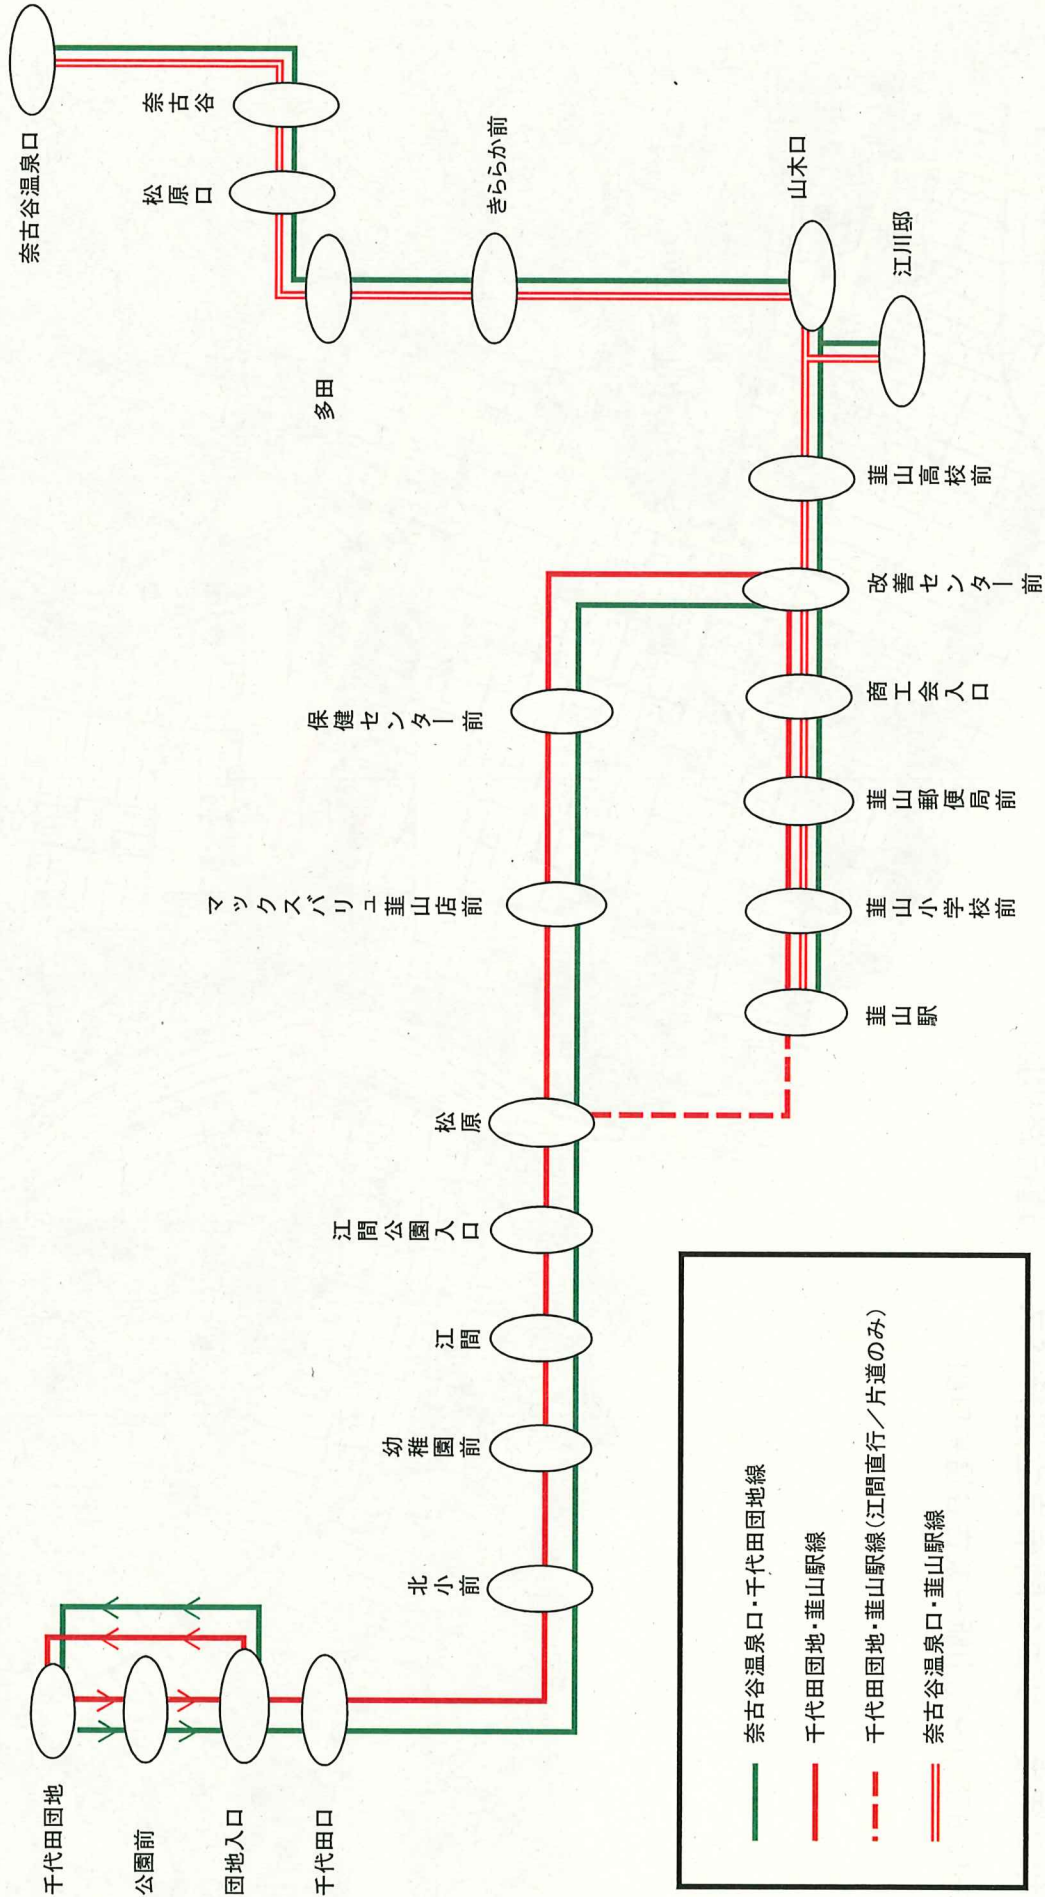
奈古谷温泉口

奈古谷

松原口

多田

きららか前

山木口

江川邸

韮山高校前

改善センター前

商工会入口

韮山郵便局前

韮山小学校前

韮山駅

保健センター前

マックスバリュ韮山店前

松原

江間公園入口

江間

幼稚園前

北小前

千代田団地

公園前

団地入口

千代田口

奈古谷温泉口・千代田団地線

千代田団地・韮山駅線

千代田団地・韮山駅線（江間直行／片道のみ）

奈古谷温泉口・韮山駅線